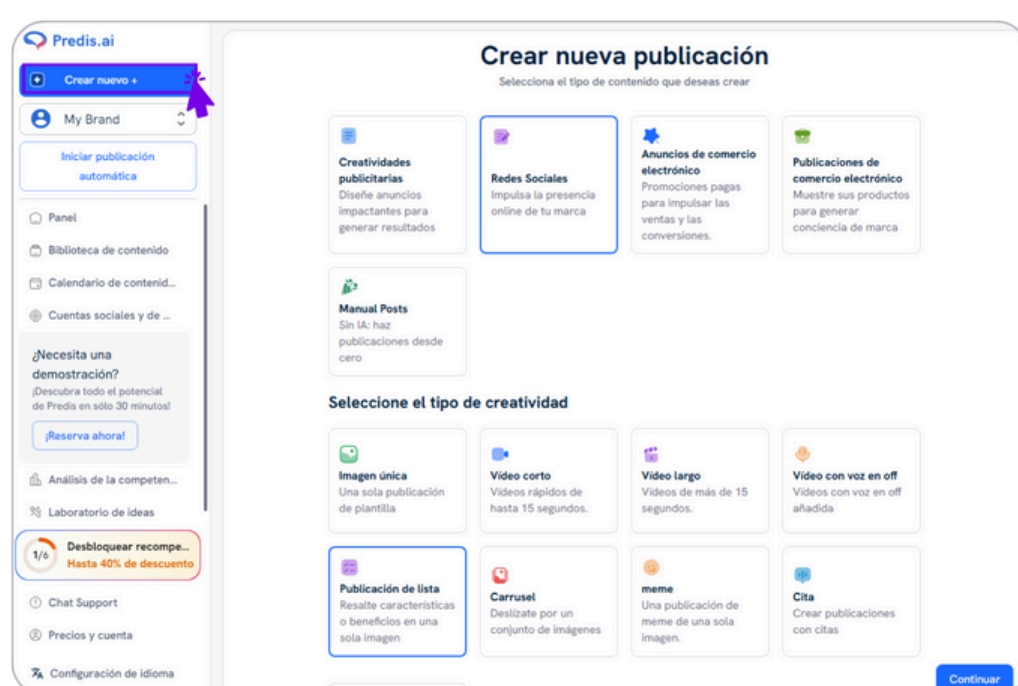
Predis.ai

Crear nuevo +

My Brand

Iniciar publicación automática

Panel

Biblioteca de contenido

Calendario de contenid...

Cuentas sociales y de ...

¿Necesita una demostración?

¡Descubra todo el potencial de Predis en sólo 30 minutos!

¡Reserva ahora!

Análisis de la competen...

Laboratorio de ideas

1/6 Desbloquear recompe... Hasta 40% de descuento

Chat Support

Precios y cuenta

Configuración de idioma

Crear nueva publicación

Selecciona el tipo de contenido que deseas crear

Creatividades publicitarias
Diseñe anuncios impactantes para generar resultados

Redes Sociales
Impulsa la presencia online de tu marca

Anuncios de comercio electrónico
Promociones pagas para impulsar las ventas y las conversiones.

Publicaciones de comercio electrónico
Muestre sus productos para generar conciencia de marca

Manual Posts
Sin IA: haz publicaciones desde cero

Seleccione el tipo de creatividad

Imagen única
Una sola publicación de plantilla

Video corto
Videos rápidos de hasta 15 segundos.

Video largo
Videos de más de 15 segundos.

Video con voz en off
Videos con voz en off añadida

Publicación de lista
Resalte características o beneficios en una sola imagen

Carrusel
Deslízate por un conjunto de imágenes

meme
Una publicación de meme de una sola imagen.

Cita
Crear publicaciones con citas

Continuar